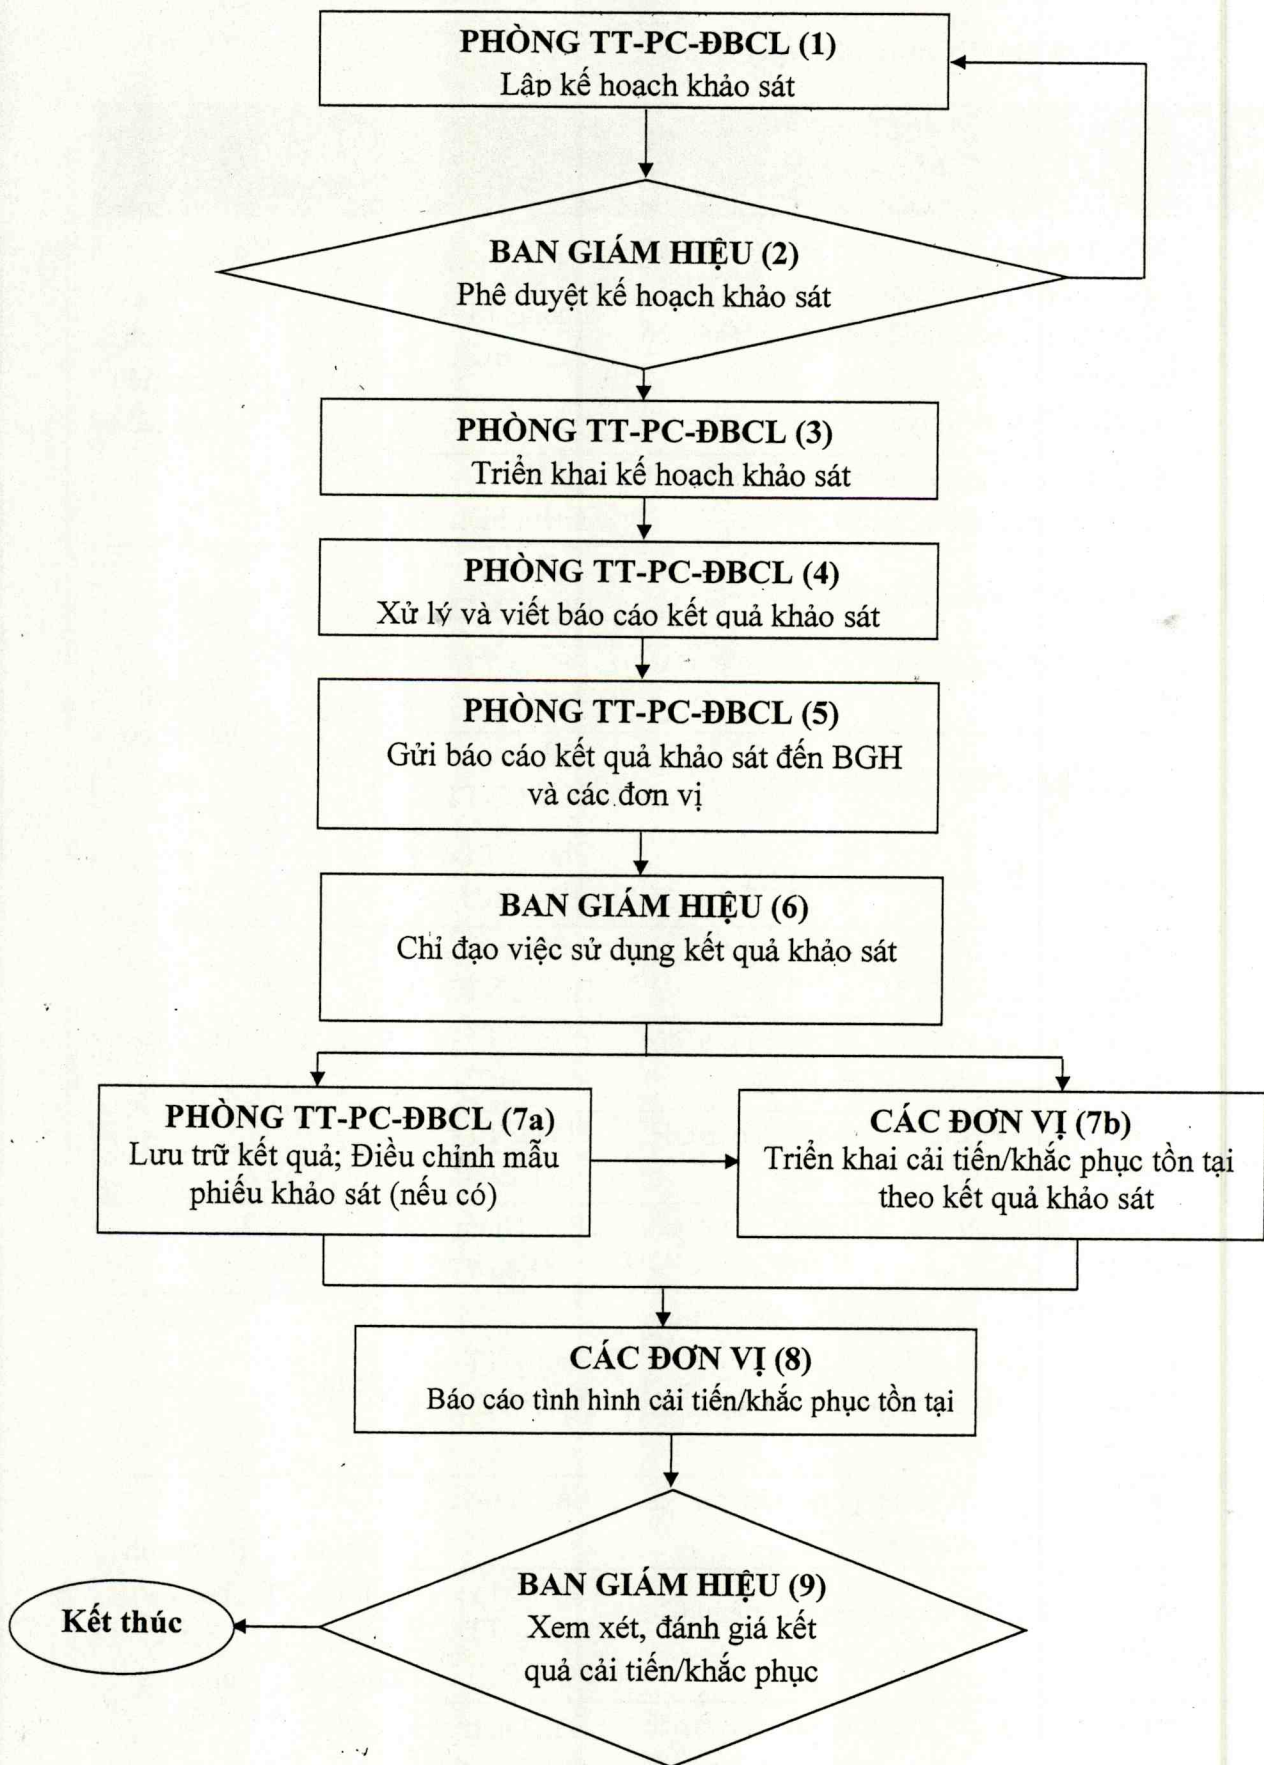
PHÒNG TT-PC-ĐBCL (1)
Lập kế hoạch khảo sát

BAN GIÁM HIỆU (2)
Phê duyệt kế hoạch khảo sát

PHÒNG TT-PC-ĐBCL (3)
Triển khai kế hoạch khảo sát

PHÒNG TT-PC-ĐBCL (4)
Xử lý và viết báo cáo kết quả khảo sát

PHÒNG TT-PC-ĐBCL (5)
Gửi báo cáo kết quả khảo sát đến BGH và các đơn vị

BAN GIÁM HIỆU (6)
Chỉ đạo việc sử dụng kết quả khảo sát

PHÒNG TT-PC-ĐBCL (7a)
Lưu trữ kết quả; Điều chỉnh mẫu phiếu khảo sát (nếu có)

CÁC ĐƠN VỊ (7b)
Triển khai cải tiến/khắc phục tồn tại theo kết quả khảo sát

CÁC ĐƠN VỊ (8)
Báo cáo tình hình cải tiến/khắc phục tồn tại

Kết thúc

BAN GIÁM HIỆU (9)
Xem xét, đánh giá kết quả cải tiến/khắc phục